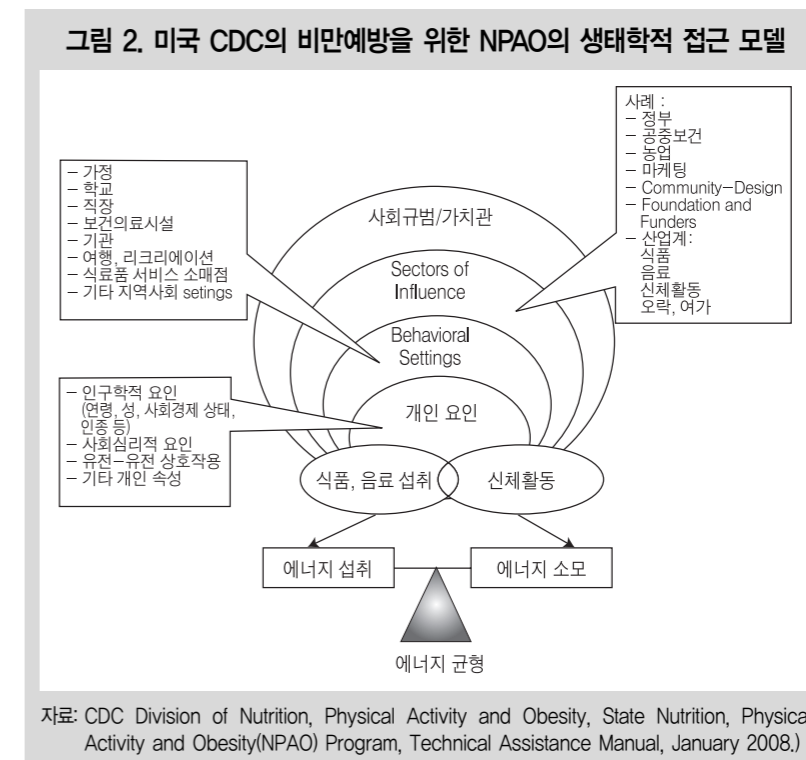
그림 2. 미국 CDC의 비만예방을 위한 NPAO의 생태학적 접근 모델

– 가정
– 학교
– 직장
– 보건의료시설
– 기관
– 여행, 리크리에이션
– 식료품 서비스 소매점
– 기타 지역사회 setings

사례 :
– 정부
– 공중보건
– 농업
– 마케팅
– Community–Design
– Foundation and Funders
– 산업계:
식품
음료
신체활동
오락, 여가

사회규범/가치관

Sectors of Influence

Behavioral Settings

개인 요인

– 인구학적 요인 (연령, 성, 사회경제 상태, 인종 등)
– 사회심리적 요인
– 유전–유전 상호작용
– 기타 개인 속성

식품, 음료 섭취

신체활동

에너지 섭취

에너지 소모

에너지 균형

자료: CDC Division of Nutrition, Physical Activity and Obesity, State Nutrition, Physica Activity and Obesity(NPAO) Program, Technical Assistance Manual, January 2008.)